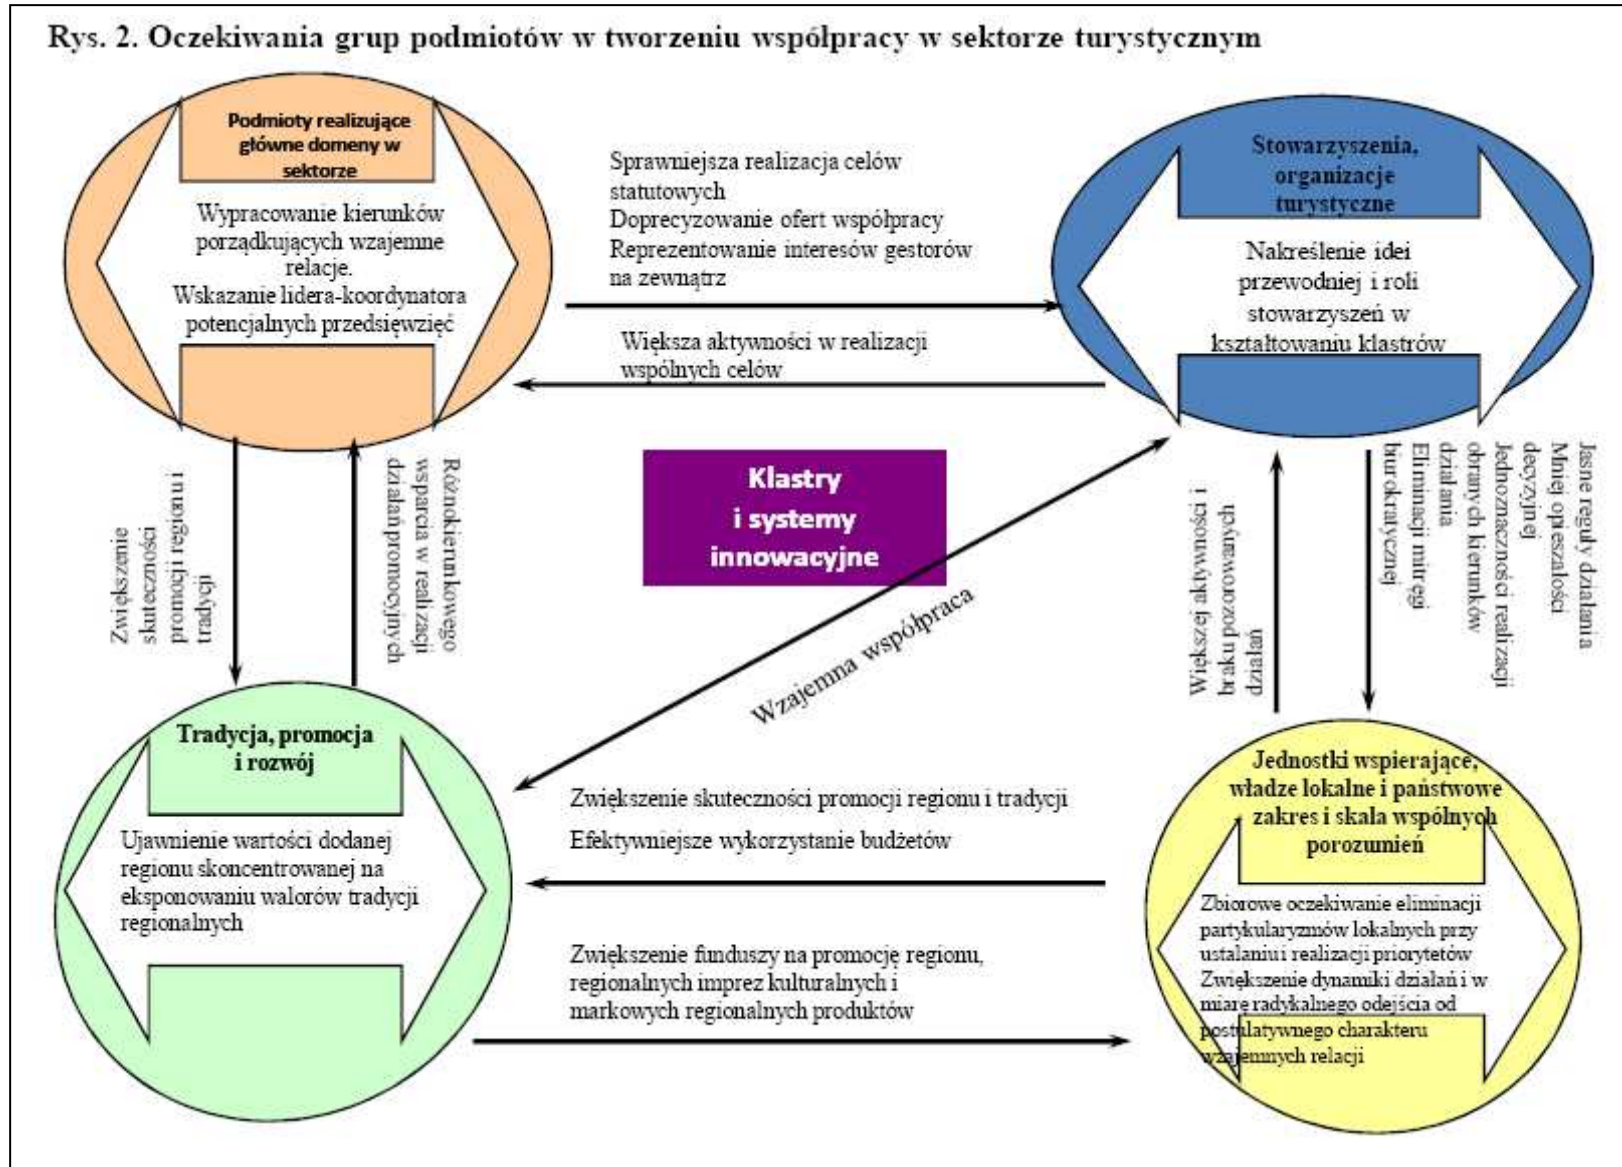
Rys. 2. Oczekiwania grup podmiotów w tworzeniu współpracy w sektorze turystycznym

Podmioty realizujące główne domeny w sektorze

Wypracowanie kierunków porządkujących wzajemne relacje.
Wskazanie lidera-koordynatora potencjalnych przedsięwzięć

Sprawniejsza realizacja celów statutowych
Doprecyzowanie ofert współpracy
Reprezentowanie interesów gestorów na zewnątrz

Większa aktywności w realizacji wspólnych celów

Stowarzyszenia, organizacje turystyczne

Nakreślenie idei przewodniej i roli stowarzyszeń w kształtowaniu klastrów

Zwiększenie skuteczności promocji regionu i tradycji

Różnokierunkowego wsparcia w realizacji działań promocyjnych

Klastry i systemy innowacyjne

Wzajemna współpraca

Większej aktywności i braku pozorowanych działań

Jasne reguły działania
Mniej opieszałości decyzyjnej
Jednoznaczności realizacji obranych kierunków działania
Eliminacji mitręgi biurokratycznej

Tradycja, promocja i rozwój

Ujawnienie wartości dodanej regionu skoncentrowanej na eksponowaniu walorów tradycji regionalnych

Zwiększenie skuteczności promocji regionu i tradycji

Efektywniejsze wykorzystanie budżetów

Zwiększenie funduszy na promocję regionu, regionalnych imprez kulturalnych i markowych regionalnych produktów

Jednostki wspierające, władze lokalne i państwowe zakres i skala wspólnych porozumień

Zbiorowe oczekiwanie eliminacji partykularyzmów lokalnych przy ustalaniu i realizacji priorytetów
Zwiększenie dynamiki działań i w miarę radykalnego odejścia od postulatywnego charakteru wzajemnych relacji